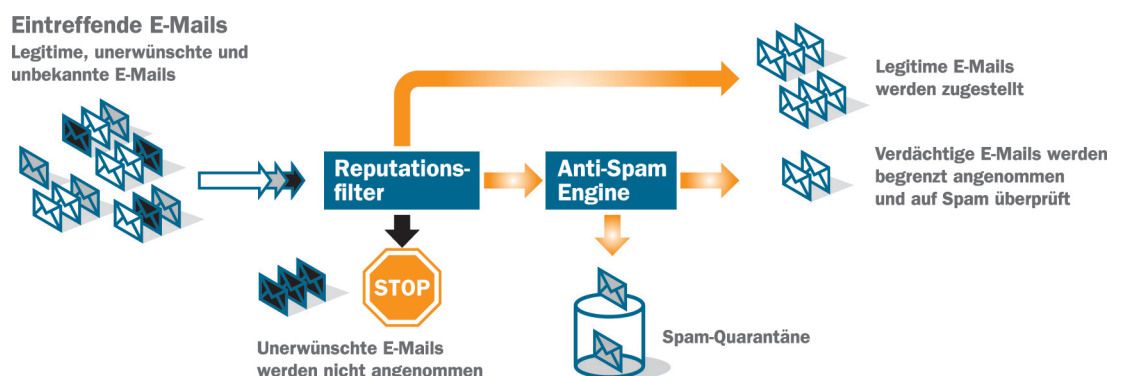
Eintreffende E-Mails
Legitime, unerwünschte und unbekannte E-Mails

Reputationsfilter

Anti-Spam Engine

Legitime E-Mails werden zugestellt

Verdächtige E-Mails werden begrenzt angenommen und auf Spam überprüft

STOP

Unerwünschte E-Mails werden nicht angenommen

Spam-Quarantäne